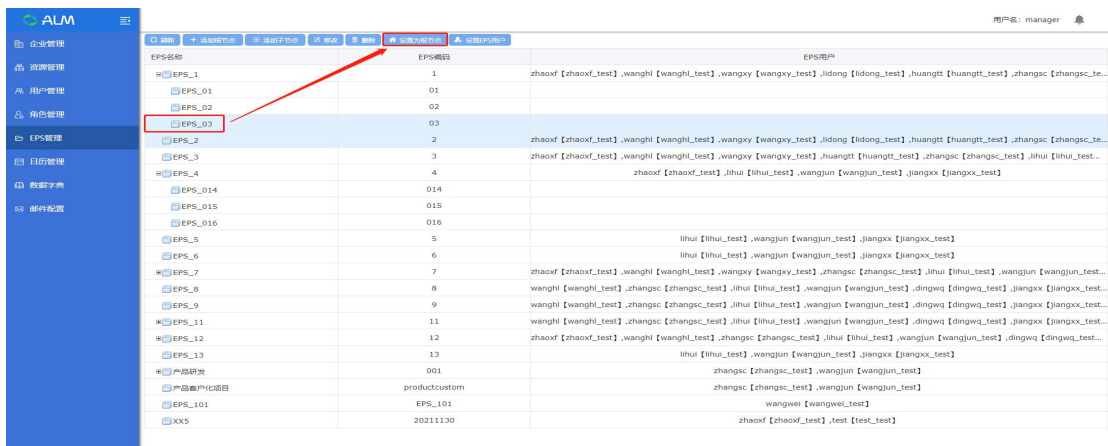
ALM

用户名: manager

企业管理
资源管理
用户管理
角色管理
EPS管理
日历管理
数据字典
邮件配置

刷新 添加根节点 添加子节点 修改 删除 设置为根节点 设置EPS用户

| EPS名称 | EPS编码 | EPS用户 |
|---|---|---|
| EPS_1 | 1 | zhaoxf【zhaoxf_test】,wanghl【wanghl_test】,wangxy【wangxy_test】,lidong【lidong_test】,huangtt【huangtt_test】,zhangsc【zhangsc_te... |
| EPS_01 | 01 | |
| EPS_02 | 02 | |
| EPS_03 | 03 | |
| EPS_2 | 2 | zhaoxf【zhaoxf_test】,wanghl【wanghl_test】,wangxy【wangxy_test】,lidong【lidong_test】,huangtt【huangtt_test】,zhangsc【zhangsc_te... |
| EPS_3 | 3 | zhaoxf【zhaoxf_test】,wanghl【wanghl_test】,wangxy【wangxy_test】,huangtt【huangtt_test】,zhangsc【zhangsc_test】,lihui【lihui_test... |
| EPS_4 | 4 | zhaoxf【zhaoxf_test】,lihui【lihui_test】,wangjun【wangjun_test】,jiangxx【jiangxx_test】 |
| EPS_014 | 014 | |
| EPS_015 | 015 | |
| EPS_016 | 016 | |
| EPS_5 | 5 | lihui【lihui_test】,wangjun【wangjun_test】,jiangxx【jiangxx_test】 |
| EPS_6 | 6 | lihui【lihui_test】,wangjun【wangjun_test】,jiangxx【jiangxx_test】 |
| EPS_7 | 7 | zhaoxf【zhaoxf_test】,wanghl【wanghl_test】,wangxy【wangxy_test】,zhangsc【zhangsc_test】,lihui【lihui_test】,wangjun【wangjun_test... |
| EPS_8 | 8 | wanghl【wanghl_test】,zhangsc【zhangsc_test】,lihui【lihui_test】,wangjun【wangjun_test】,dingwq【dingwq_test】,jiangxx【jiangxx_test... |
| EPS_9 | 9 | wanghl【wanghl_test】,zhangsc【zhangsc_test】,lihui【lihui_test】,wangjun【wangjun_test】,dingwq【dingwq_test】,jiangxx【jiangxx_test... |
| EPS_11 | 11 | wanghl【wanghl_test】,zhangsc【zhangsc_test】,lihui【lihui_test】,wangjun【wangjun_test】,dingwq【dingwq_test】,jiangxx【jiangxx_test... |
| EPS_12 | 12 | zhaoxf【zhaoxf_test】,wanghl【wanghl_test】,zhangsc【zhangsc_test】,lihui【lihui_test】,wangjun【wangjun_test】,dingwq【dingwq_test... |
| EPS_13 | 13 | lihui【lihui_test】,wangjun【wangjun_test】,jiangxx【jiangxx_test】 |
| 产品研发 | 001 | zhangsc【zhangsc_test】,wangjun【wangjun_test】 |
| 产品客户化项目 | productcustom | zhangsc【zhangsc_test】,wangjun【wangjun_test】 |
| EPS_101 | EPS_101 | wangwei【wangwei_test】 |
| XX5 | 20211130 | zhaoxf【zhaoxf_test】,test【test_test】 |